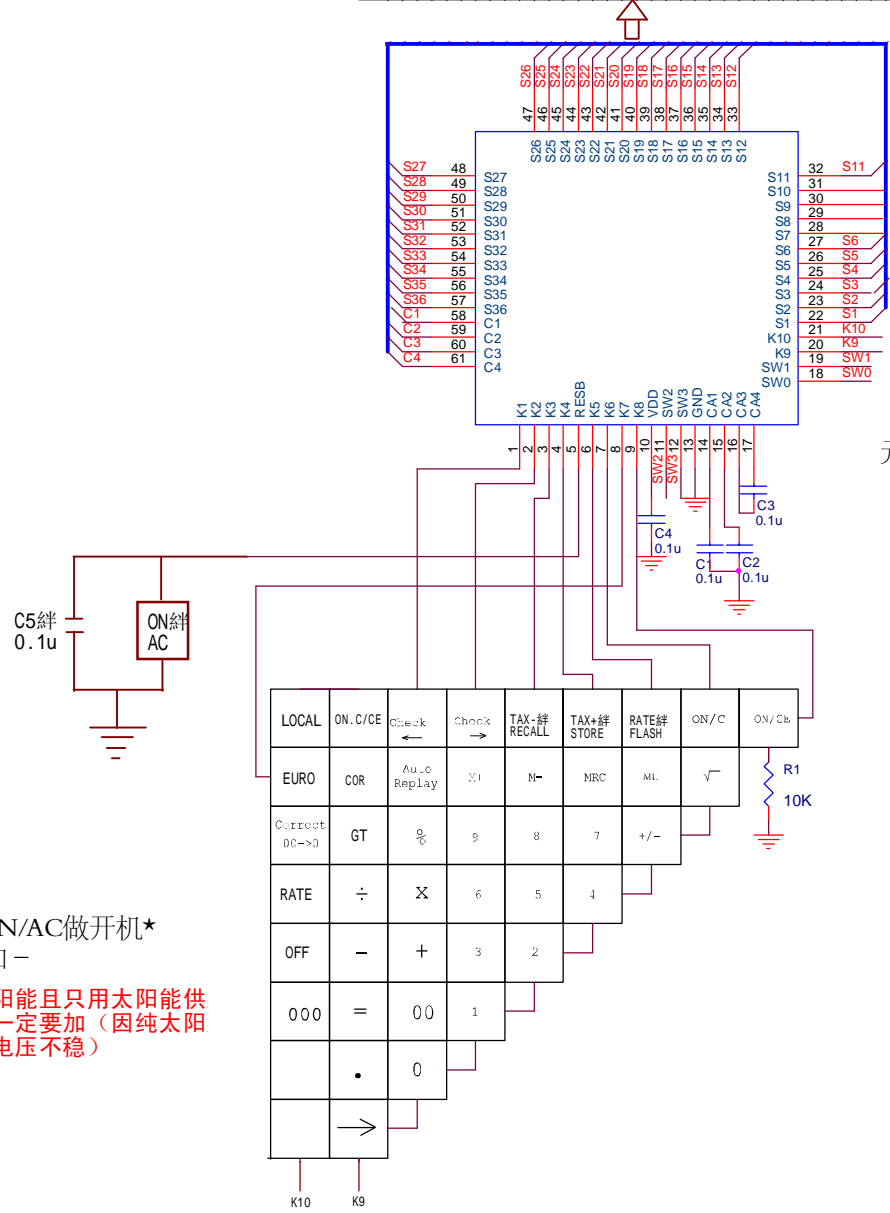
S26 S25 S24 S23 S22 S21 S20 S19 S18 S17 S16 S15 S14 S13 S12
47 46 45 44 43 42 41 40 39 38 37 36 35 34 33
S26 S25 S24 S23 S22 S21 S20 S19 S18 S17 S16 S15 S14 S13 S12

S27 48 S27
S28 49 S28
S29 50 S29
S30 51 S30
S31 52 S31
S32 53 S32
S33 54 S33
S34 55 S34
S35 56 S35
S36 57 S36
C1 58 C1
C2 59 C2
C3 60 C3
C4 61 C4

S11 32 S11
S10 31
S9 30
S8 29
S7 28
S6 27 S6
S5 26 S5
S4 25 S4
S3 24 S3
S2 23 S2
S1 22 S1
K10 21 K10
K9 20 K9
SW1 19 SW1
SW0 18 SW0

K1 K2 K3 K4 RESB K5 K6 K7 K8 VDD SW2 SW3 GND CA1 CA2 CA3 CA4
1 2 3 4 5 6 7 8 9 10 11 12 13 14 15 16 17
SW2 SW3

C3 0.1u
C4 0.1u
C1 0.1u
C2 0.1u

C5絆 0.1u
ON絆 AC

| LOCAL | ON.C/CE | Check ← | Check → | TAX-絆 RECALL | TAX+絆 STORE | RATE絆 FLASH | ON/C | ON/CE |
|---|---|---|---|---|---|---|---|---|
| EURO | COR | Auto Replay | M+ | M- | MRC | MU | √ | |
| Correct 00->0 | GT | % | 9 | 8 | 7 | +/- | | |
| RATE | ÷ | X | 6 | 5 | 4 | | | |
| OFF | − | + | 3 | 2 | | | | |
| 000 | = | 00 | 1 | | | | | |
| | • | 0 | | | | | | |
| | → | | | | | | | |

K10 K9

R1 10K

N/AC做开机★
口－
阳能且只用太阳能供
一定要加（因纯太阳
电压不稳）

元